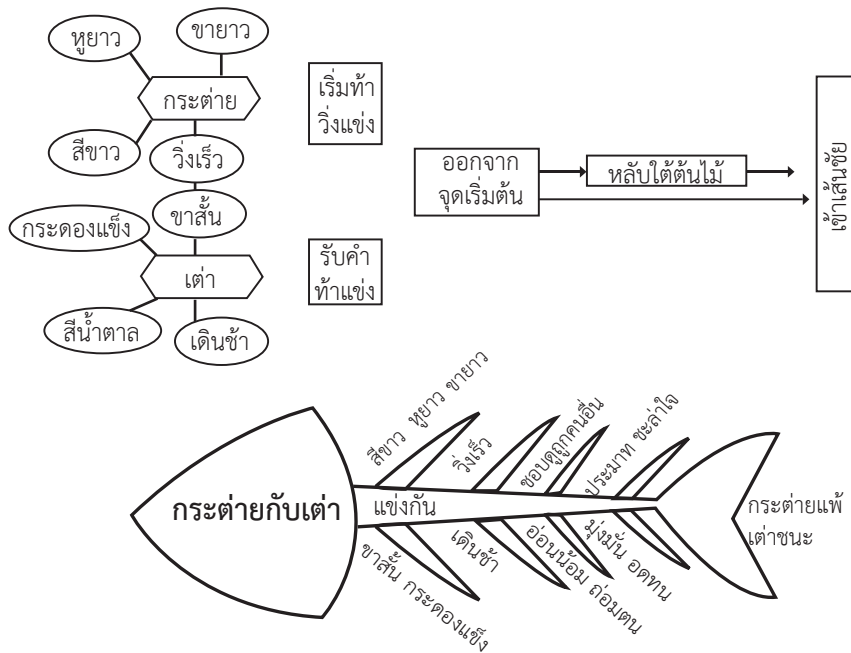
หูยาว
ขายาว
กระต่าย
สีขาว
วิ่งเร็ว
ขาสั้น
กระดองแข็ง
เต่า
สีน้ำตาล
เดินช้า

เริ่มท้าวิ่งแข่ง

รับคำท้าแข่ง

ออกจากจุดเริ่มต้น
หลับใต้ต้นไม้
เข้าเส้นชัย

กระต่ายกับเต่า
แข่งกัน
สีขาว หูยาว ขายาว
วิ่งเร็ว
ชอบดูถูกคนอื่น
ประมาท ชะล่าใจ
ขาสั้น กระดองแข็ง
เดินช้า
อ่อนน้อม ถ่อมตน
มุ่งมั่น อดทน
กระต่ายแพ้
เต่าชนะ